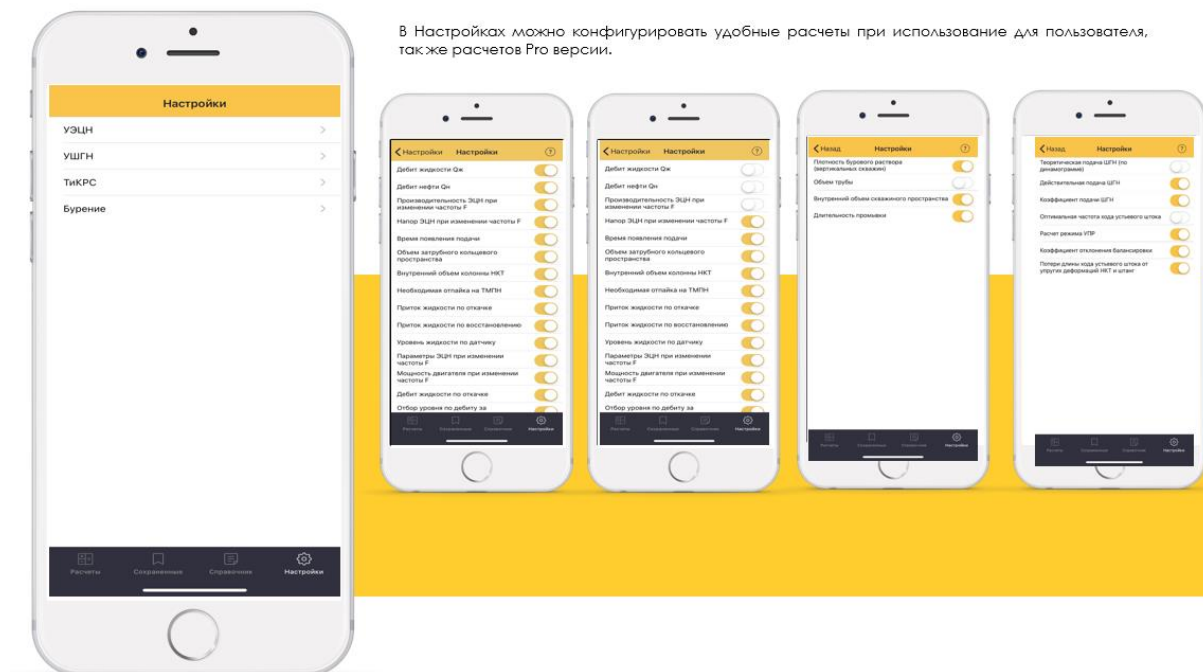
В Настройках можно конфигурировать удобные расчеты при использование для пользователя, так же расчетов Pro версии.

Настройки
УЭЦН
УШГН
ТиКРС
Бурение

Расчеты
Сохраненные
Справочник
Настройки

Настройки
Настройки
?
Дебит жидкости Qж
Дебит нефти Qн
Производительность ЭЦН при изменении частоты F
Напор ЭЦН при изменении частоты F
Время появления подачи
Объем затрубного кольцевого пространства
Внутренний объем колонны НКТ
Необходимая отпайка на ТМПН
Приток жидкости по откачке
Приток жидкости по восстановлению
Уровень жидкости по датчику
Параметры ЭЦН при изменении частоты F
Мощность двигателя при изменении частоты F
Дебит жидкости по откачке
Отбор уровня по дебиту за
Расчеты
Сохраненные
Справочник
Настройки

Настройки
Настройки
?
Дебит жидкости Qж
Дебит нефти Qн
Производительность ЭЦН при изменении частоты F
Напор ЭЦН при изменении частоты F
Время появления подачи
Объем затрубного кольцевого пространства
Внутренний объем колонны НКТ
Необходимая отпайка на ТМПН
Приток жидкости по откачке
Приток жидкости по восстановлению
Уровень жидкости по датчику
Параметры ЭЦН при изменении частоты F
Мощность двигателя при изменении частоты F
Дебит жидкости по откачке
Отбор уровня по дебиту за
Расчеты
Сохраненные
Справочник
Настройки

Назад
Настройки
?
Плотность бурового раствора (вертикальных скважин)
Объем трубы
Внутренний объем скважинного пространства
Длительность промывки
Расчеты
Сохраненные
Справочник
Настройки

Назад
Настройки
?
Теоретическая подача ШГН (по динамограмме)
Действительная подача ШГН
Коэффициент подачи ШГН
Оптимальная частота хода устьевого штока
Расчет режима УПР
Коэффициент отклонения балансировки
Потери длины хода устьевого штока от упругих деформаций НКТ и штанг
Расчеты
Сохраненные
Справочник
Настройки